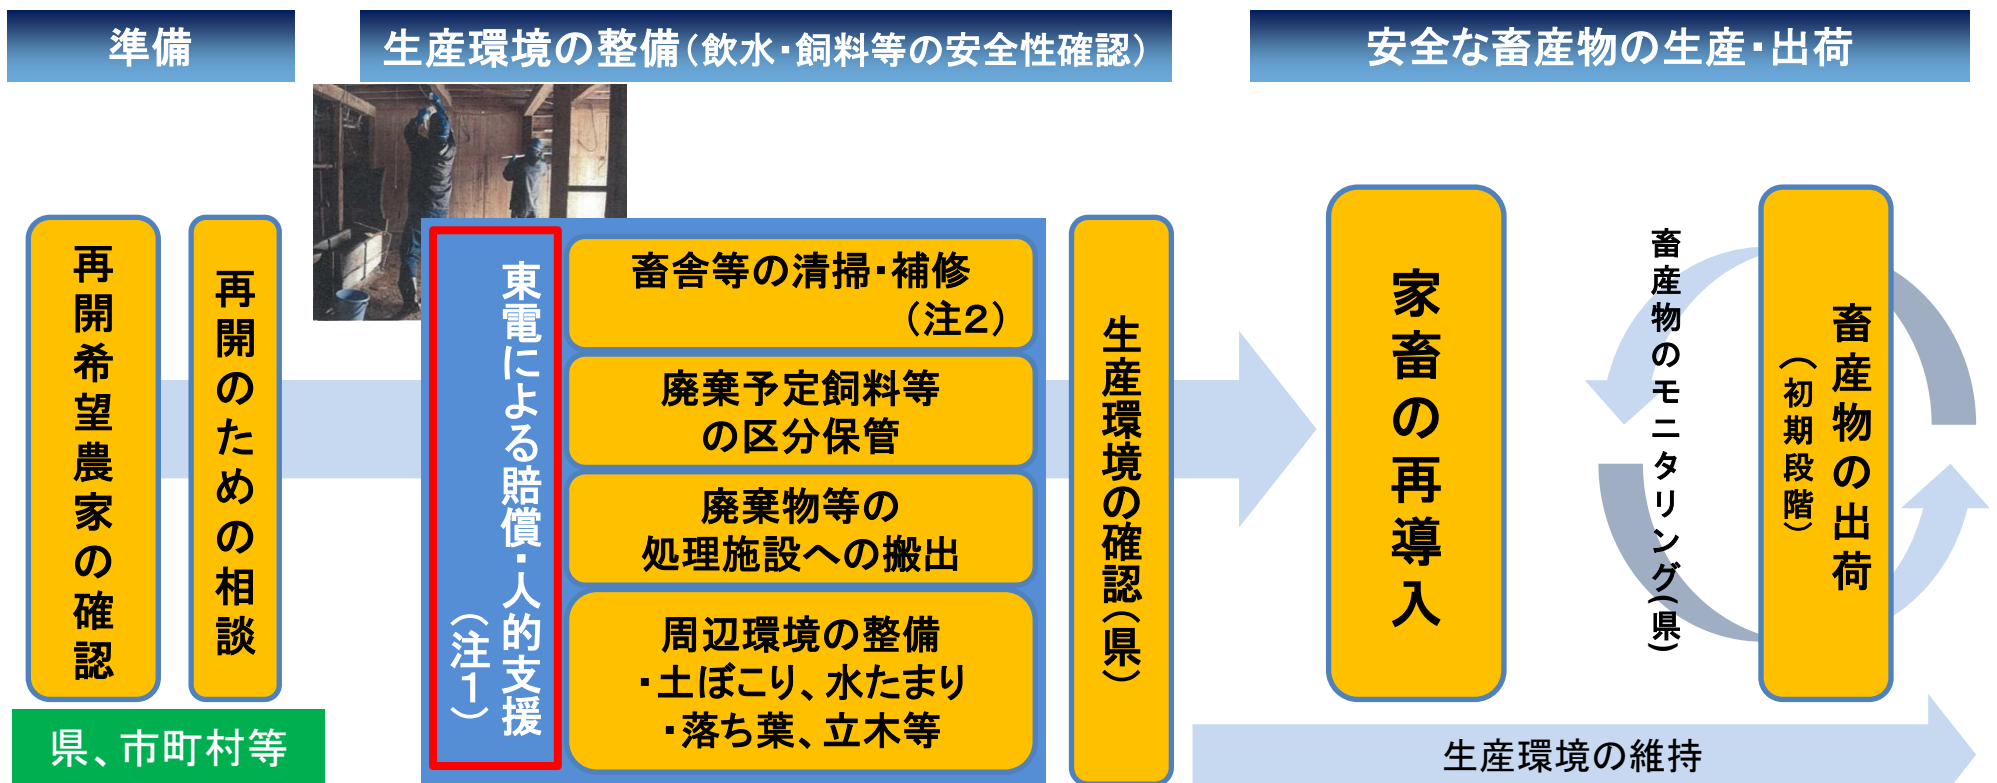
準備

生産環境の整備（飲水・飼料等の安全性確認）

安全な畜産物の生産・出荷

再開希望農家の確認

再開のための相談

県、市町村等

東電による賠償・人的支援（注1）

畜舎等の清掃・補修（注2）

廃棄予定飼料等の区分保管

廃棄物等の処理施設への搬出

周辺環境の整備
・土ぼこり、水たまり
・落ち葉、立木等

生産環境の確認（県）

家畜の再導入

畜産物のモニタリング（県）

畜産物の出荷（初期段階）

生産環境の維持